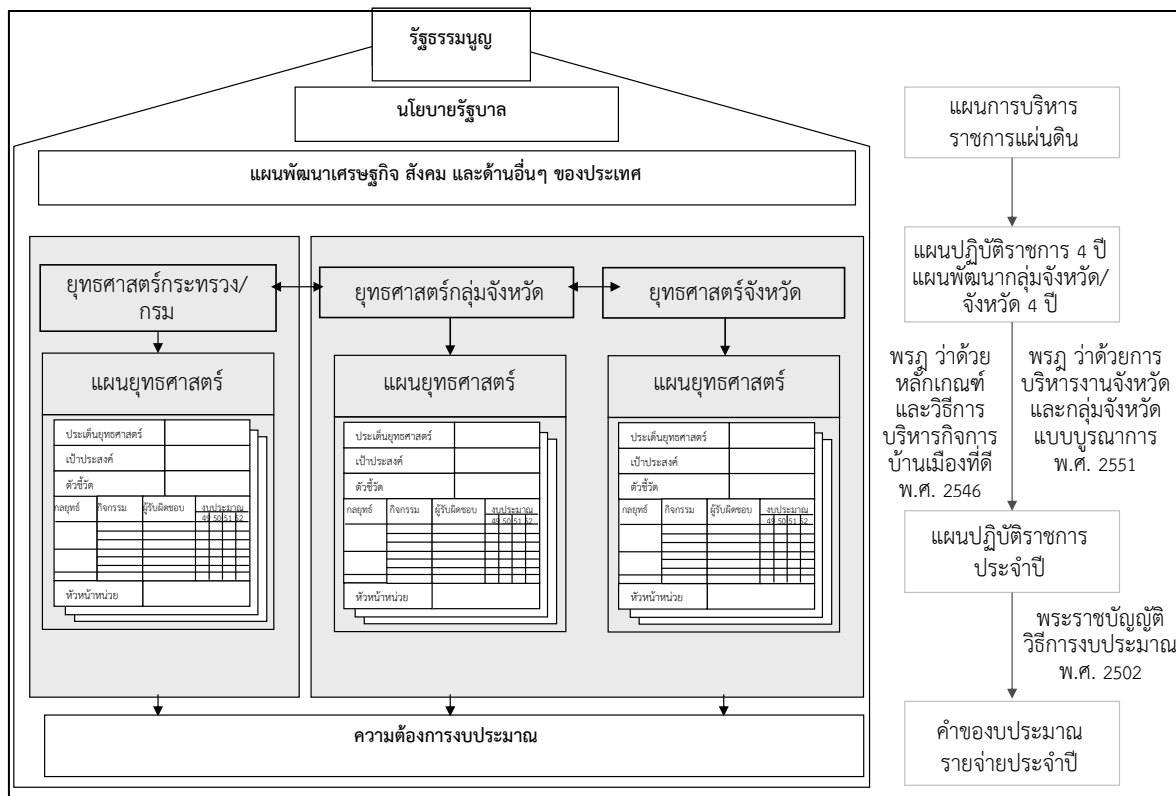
รัฐธรรมนูญ

นโยบายรัฐบาล

แผนพัฒนาเศรษฐกิจ สังคม และด้านอื่นๆ ของประเทศ

ยุทธศาสตร์กระทรวง/กรม

ยุทธศาสตร์กลุ่มจังหวัด

ยุทธศาสตร์จังหวัด

แผนยุทธศาสตร์

| ประเด็นยุทธศาสตร์ | | | |
|---|---|---|---|
| เป้าประสงค์ | | | |
| ตัวชี้วัด | | | |
| กลยุทธ์ | กิจกรรม | ผู้รับผิดชอบ | งบประมาณ 49 50 51 52 |
| หัวหน้าหน่วย | | | |

แผนยุทธศาสตร์

| ประเด็นยุทธศาสตร์ | | | |
|---|---|---|---|
| เป้าประสงค์ | | | |
| ตัวชี้วัด | | | |
| กลยุทธ์ | กิจกรรม | ผู้รับผิดชอบ | งบประมาณ 49 50 51 52 |
| หัวหน้าหน่วย | | | |

แผนยุทธศาสตร์

| ประเด็นยุทธศาสตร์ | | | |
|---|---|---|---|
| เป้าประสงค์ | | | |
| ตัวชี้วัด | | | |
| กลยุทธ์ | กิจกรรม | ผู้รับผิดชอบ | งบประมาณ 49 50 51 52 |
| หัวหน้าหน่วย | | | |

ความต้องการงบประมาณ

แผนการบริหารราชการแผ่นดิน

แผนปฏิบัติราชการ 4 ปี แผนพัฒนากลุ่มจังหวัด/จังหวัด 4 ปี

พรฎ ว่าด้วยหลักเกณฑ์และวิธีการบริหารกิจการบ้านเมืองที่ดี พ.ศ. 2546

พรฎ ว่าด้วยการบริหารงานจังหวัดและกลุ่มจังหวัดแบบบูรณาการ พ.ศ. 2551

แผนปฏิบัติราชการประจำปี

พระราชบัญญัติวิธีการงบประมาณ พ.ศ. 2502

คำของบประมาณรายจ่ายประจำปี